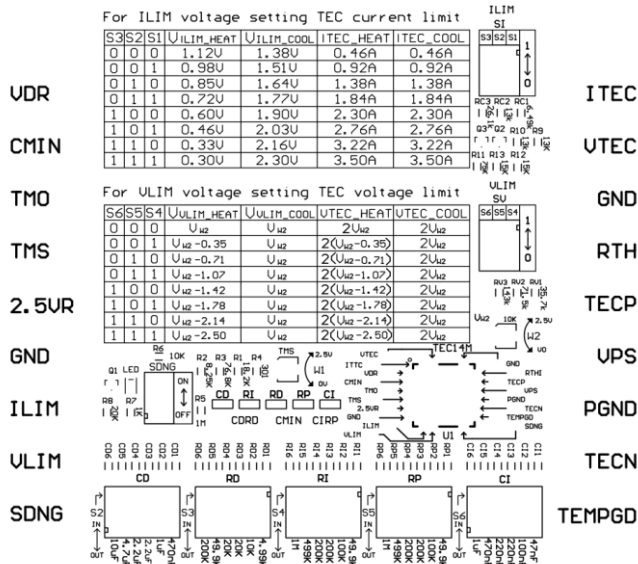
For ILIM voltage setting TEC current limit

| S3 | S2 | S1 | $V_{ILIM\_HEAT}$ | $V_{ILIM\_COOL}$ | ITEC_HEAT | ITEC_COOL |
|---|---|---|---|---|---|---|
| 0 | 0 | 0 | 1.12V | 1.38V | 0.46A | 0.46A |
| 0 | 0 | 1 | 0.98V | 1.51V | 0.92A | 0.92A |
| 0 | 1 | 0 | 0.85V | 1.64V | 1.38A | 1.38A |
| 0 | 1 | 1 | 0.72V | 1.77V | 1.84A | 1.84A |
| 1 | 0 | 0 | 0.60V | 1.90V | 2.30A | 2.30A |
| 1 | 0 | 1 | 0.46V | 2.03V | 2.76A | 2.76A |
| 1 | 1 | 0 | 0.33V | 2.16V | 3.22A | 3.22A |
| 1 | 1 | 1 | 0.30V | 2.30V | 3.50A | 3.50A |

For VLIM voltage setting TEC voltage limit

| S6 | S5 | S4 | $V_{VLIM\_HEAT}$ | $V_{VLIM\_COOL}$ | VTEC_HEAT | VTEC_COOL |
|---|---|---|---|---|---|---|
| 0 | 0 | 0 | $V_{H2}$ | $V_{H2}$ | $2V_{H2}$ | $2V_{H2}$ |
| 0 | 0 | 1 | $V_{H2}-0.35$ | $V_{H2}$ | $2(V_{H2}-0.35)$ | $2V_{H2}$ |
| 0 | 1 | 0 | $V_{H2}-0.71$ | $V_{H2}$ | $2(V_{H2}-0.71)$ | $2V_{H2}$ |
| 0 | 1 | 1 | $V_{H2}-1.07$ | $V_{H2}$ | $2(V_{H2}-1.07)$ | $2V_{H2}$ |
| 1 | 0 | 0 | $V_{H2}-1.42$ | $V_{H2}$ | $2(V_{H2}-1.42)$ | $2V_{H2}$ |
| 1 | 0 | 1 | $V_{H2}-1.78$ | $V_{H2}$ | $2(V_{H2}-1.78)$ | $2V_{H2}$ |
| 1 | 1 | 0 | $V_{H2}-2.14$ | $V_{H2}$ | $2(V_{H2}-2.14)$ | $2V_{H2}$ |
| 1 | 1 | 1 | $V_{H2}-2.50$ | $V_{H2}$ | $2(V_{H2}-2.50)$ | $2V_{H2}$ |

ILIM
S1
S3 S2 S1
1
0
RC3 RC2 RC1
Q3 Q2 R10 R9
R11 R13 R12
VLIM
SV
S6 S5 S4
1
0
RV3 RV2 RV1
$V_{H2}$ 10K
W2
VO

VDR
CMIN
TMO
TMS
2.5VR
GND
ILIM
VLIM
SDNG

ITEC
VTEC
GND
RTH
TECP
VPS
PGND
TECN
TEMPGD

Q1 LED
R6 10K
SDNG
ON
OFF
R8
R7
R2 R3 R1 R4
R5
1M
TMS 2.5V
W1
0V
CD RI RD RP CI
CDRD CMIN CIRP
VTEC
ITTC
VDR
CMIN
TMO
TMS
2.5VR
GND
ILIM
VLIM
TEC14M
U1
GND
RTHI
TECP
VPS
PGND
TECN
TEMPGD
SDNG

CD
RD
RI
RP
CI
S2
S3
S4
S5
S6
IN
OUT
10uF
4.7uF
2.2uF
1uF
470nF
200K
20K
20K
20K
49.9
1M
499K
200K
200K
100K
1M
499K
200K
200K
49.9
10nF
220nF
220nF
47nF